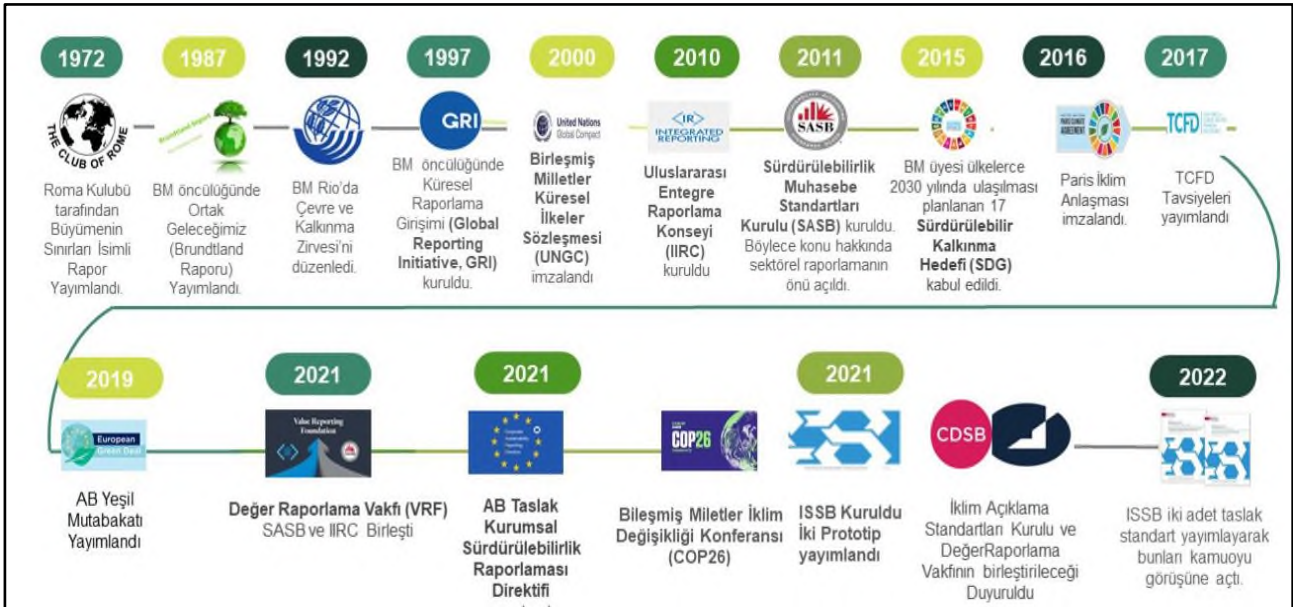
1972

THE CLUB OF ROME

Roma Kulubü tarafından Büyümenin Sınırları İsimli Rapor Yayımlandı.

1987

Brundtland report

BM öncülüğünde Ortak Geleceğimiz (Brundtland Raporu) Yayımlandı.

1992

BM Rio'da Çevre ve Kalkınma Zirvesi'ni düzenledi.

1997

GRI

BM öncülüğünde Küresel Raporlama Girişimi **(Global Reporting Initiative, GRI)** kuruldu.

2000

United Nations Global Compact

**Birleşmiş Milletler Küresel İlkeler Sözleşmesi (UNGC)** imzalandı

2010

IR INTEGRATED REPORTING

**Uluslararası Entegre Raporlama Konseyi (IIRC)** kuruldu

2011

SASB

**Sürdürülebilirlik Muhasebe Standartları Kurulu (SASB)** kuruldu. Böylece konu hakkında sektörel raporlamanın önü açıldı.

2015

BM üyesi ülkelerce 2030 yılında ulaşılması planlanan 17 **Sürdürülebilir Kalkınma Hedefi (SDG)** kabul edildi.

2016

PARIS CLIMATE AGREEMENT

Paris İklim Anlaşması imzalandı.

2017

TCFD

TCFD Tavsiyeleri yayımlandı

2019

European Green Deal

AB Yeşil Mutabakatı Yayımlandı

2021

Value Reporting Foundation

**Değer Raporlama Vakfı (VRF)** SASB ve IIRC Birleşti

2021

Corporate Sustainability Reporting Directive

**AB Taslak Kurumsal Sürdürülebilirlik Raporlaması Direktifi**

COP26

**Bileşmiş Miletler İklim Değişikliği Konferansı (COP26)**

2021

**ISSB Kuruldu İki Prototip yayımlandı**

CDSB

İklim Açıklama Standartları Kurulu ve DeğerRaporlama Vakfının birleştirileceği Duyuruldu

2022

ISSB iki adet taslak standart yayımlayarak bunları kamuoyu görüşüne açtı.